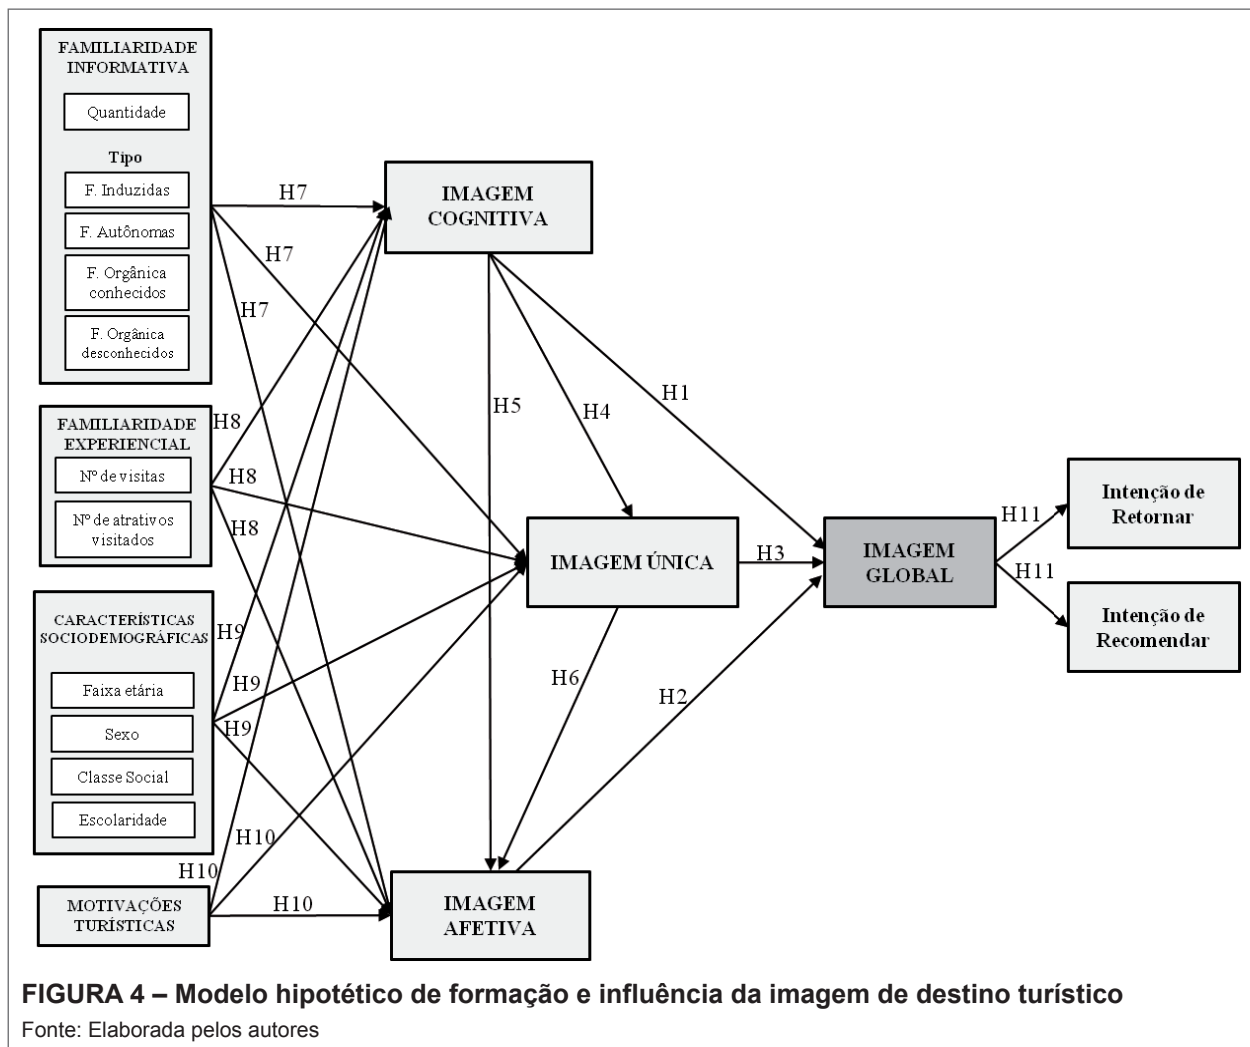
FAMILIARIDADE INFORMATIVA

Quantidade

Tipo

F. Induzidas

F. Autônomas

F. Orgânica conhecidos

F. Orgânica desconhecidos

FAMILIARIDADE EXPERIENCIAL

Nº de visitas

Nº de atrativos visitados

CARACTERÍSTICAS SOCIODEMOGRÁFICAS

Faixa etária

Sexo

Classe Social

Escolaridade

MOTIVAÇÕES TURÍSTICAS

H7

H7

H7

H8

H8

H8

H9

H9

H9

H10

H10

H10

IMAGEM COGNITIVA

H5

H4

H1

IMAGEM ÚNICA

H3

IMAGEM GLOBAL

H6

H2

IMAGEM AFETIVA

H11

H11

Intenção de Retornar

Intenção de Recomendar

FIGURA 4 – Modelo hipotético de formação e influência da imagem de destino turístico
Fonte: Elaborada pelos autores